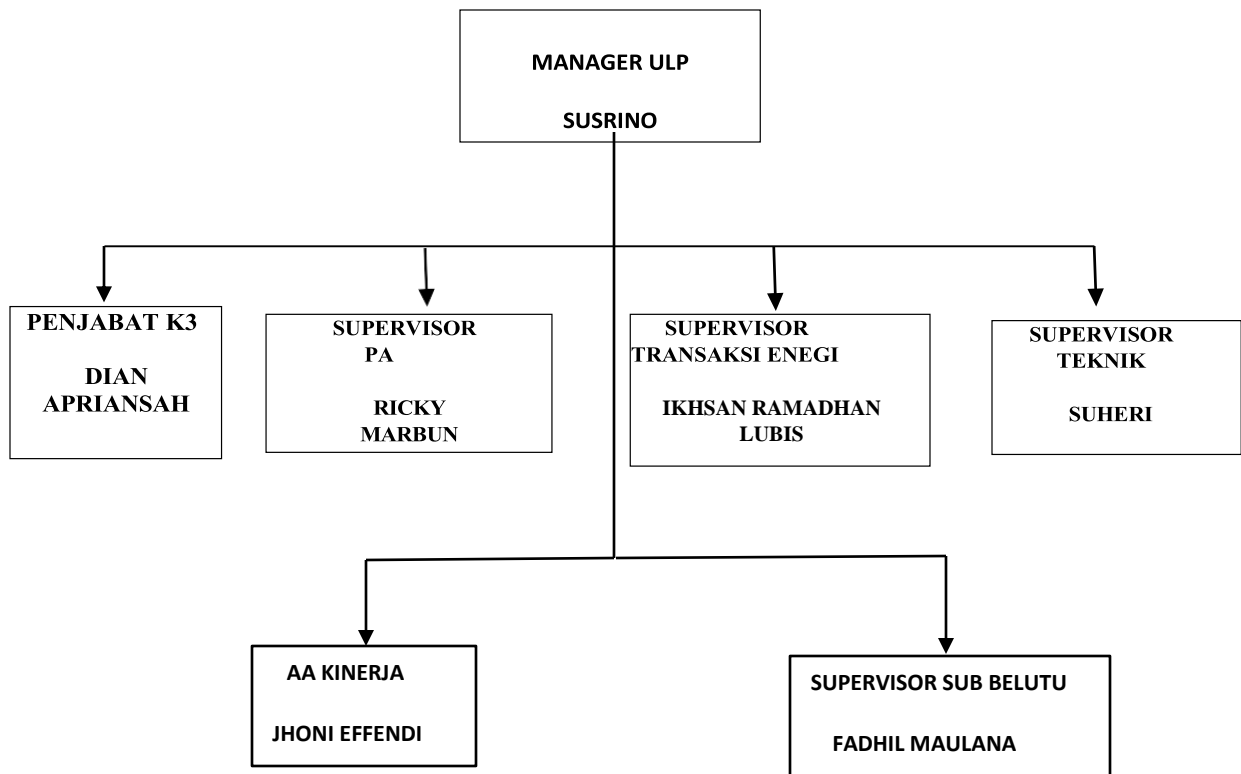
MANAGER ULP

SUSRINO

PENJABAT K3

DIAN APRIANSAH

SUPERVISOR PA

RICKY MARBUN

SUPERVISOR TRANSAKSI ENEGI

IKHSAN RAMADHAN LUBIS

SUPERVISOR TEKNIK

SUHERI

AA KINERJA

JHONI EFFENDI

SUPERVISOR SUB BELUTU

FADHIL MAULANA